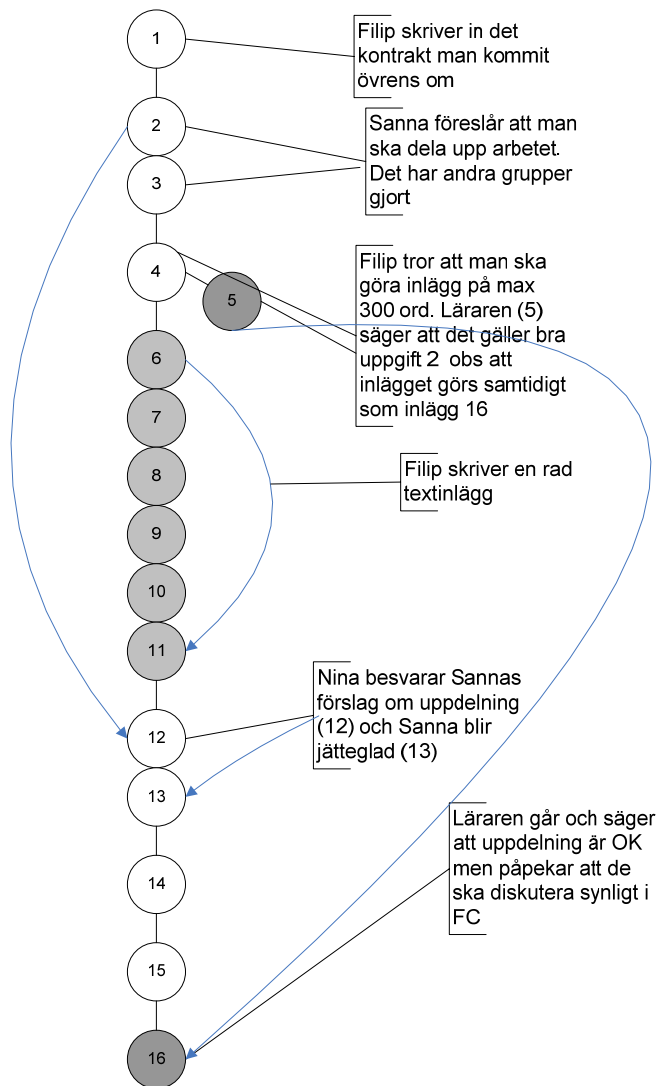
1

Filip skriver in det kontrakt man kommit övrens om

2

3

Sanna föreslår att man ska dela upp arbetet. Det har andra grupper gjort

4

5

Filip tror att man ska göra inlägg på max 300 ord. Läraren (5) säger att det gäller bra uppgift 2 obs att inlägget görs samtidigt som inlägg 16

6

7

8

Filip skriver en rad textinlägg

9

10

11

Nina besvarar Sannas förslag om uppdelning (12) och Sanna blir jätteglad (13)

12

13

Läraren går och säger att uppdelning är OK men påpekar att de ska diskutera synligt i FC

14

15

16